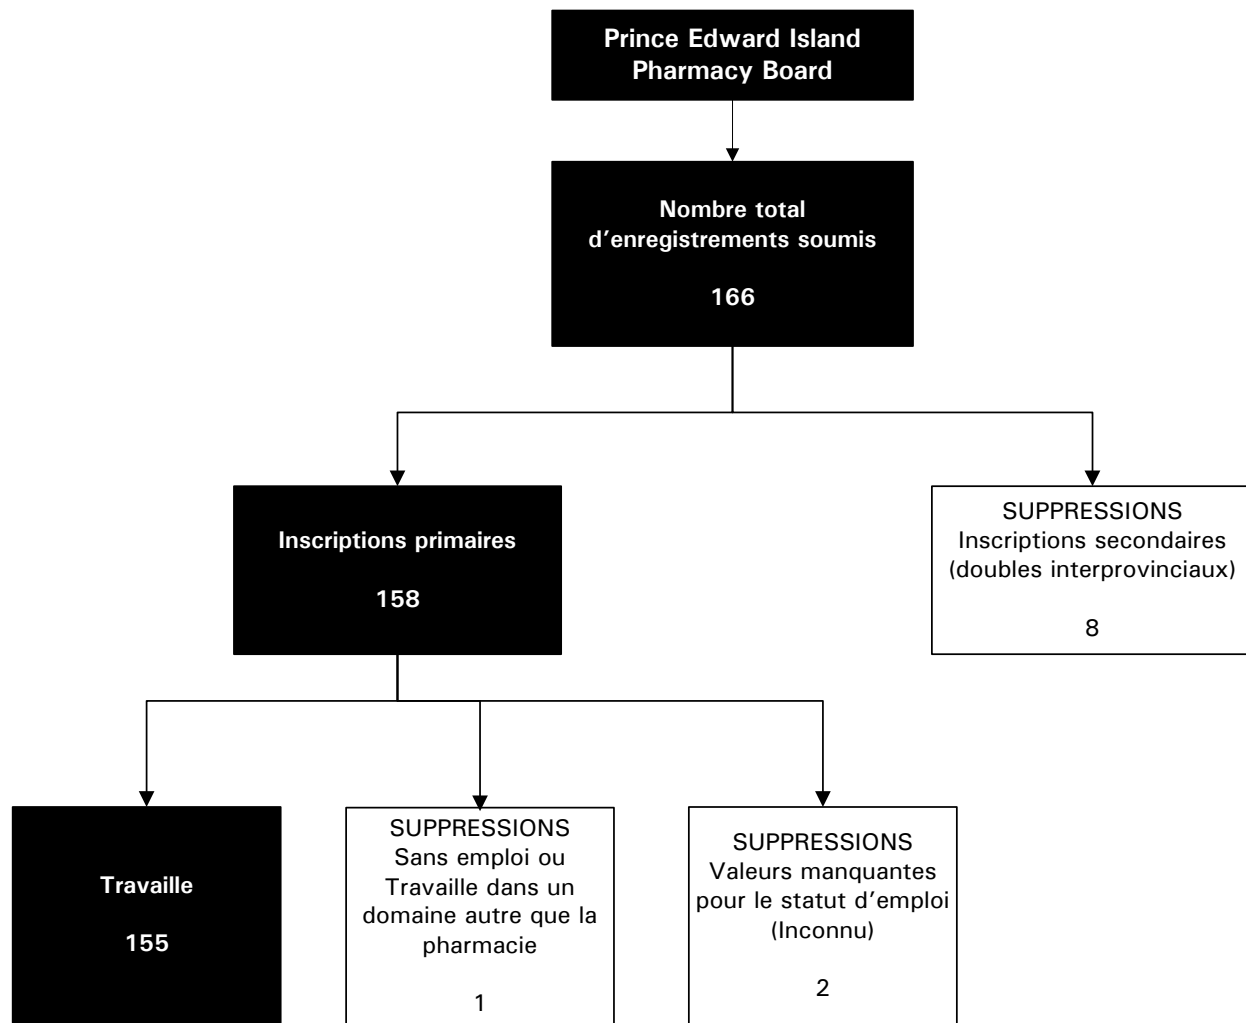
Prince Edward Island Pharmacy Board

Nombre total d’enregistrements soumis

166

Inscriptions primaires

158

SUPPRESSIONS
Inscriptions secondaires (doubles interprovinciaux)

8

Travaille

155

SUPPRESSIONS
Sans emploi ou Travaille dans un domaine autre que la pharmacie

1

SUPPRESSIONS
Valeurs manquantes pour le statut d’emploi (Inconnu)

2